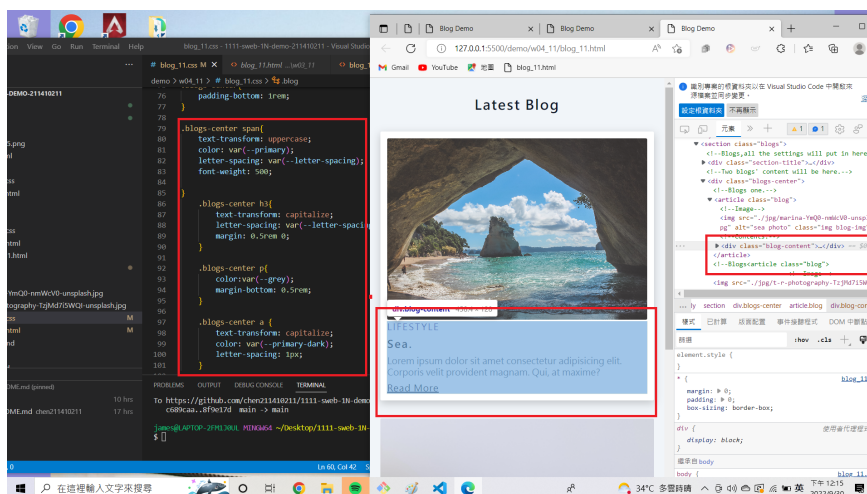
ion View Go Run Terminal Help blog_11.css - 1111-sweb-1N-demo-211410211 - Visual Studio

DEMO-211410211

blog_11.css M | blog_11.html ...\w03_11 | blog_11.html

demo > w04_11 > blog_11.css > .blog

76 padding-bottom: 1rem;
77 }
78
79 .blogs-center span{
80 text-transform: uppercase;
81 color: var(--primary);
82 letter-spacing: var(--letter-spacing);
83 font-weight: 500;
84
85 }
86 .blogs-center h3{
87 text-transform: capitalize;
88 letter-spacing: var(--letter-spacing
89 margin: 0.5rem 0;
90 }
91
92 .blogs-center p{
93 color:var(--grey);
94 margin-bottom: 0.5rem;
95 }
96
97 .blogs-center a {
98 text-transform: capitalize;
99 color: var(--primary-dark);
100 letter-spacing: 1px;
101 }

PROBLEMS OUTPUT DEBUG CONSOLE TERMINAL

To https://github.com/chen211410211/1111-sweb-1N-demo
c689caa..8f9e17d main -> main

james@LAPTOP-2FM13OUL MINGW64 ~/Desktop/1111-sweb-1N-demo
$ []

Ln 60, Col 42

Blog Demo | Blog Demo | Blog Demo

127.0.0.1:5500/demo/w04_11/blog_11.html

Gmail YouTube 地圖 blog_11.html

Latest Blog

div.blog-content 450 × 121

LIFESTYLE
Sea.
Lorem ipsum dolor sit amet consectetur adipisicing elit. Corporis velit provident magnam. Qui, at maxime?
Read More

識別專屬的標頭與項次在 Visual Studio Code 中開啟來源檔案同步變更。
設定相容版本 不再顯示

元素

<section class="blogs">
<!--Blogs,all the settings will put in here
<div class="section-title">...</div>
<!--Two blogs' content will be here.-->
<div class="blogs-center">
<!--Blogs one.-->
<article class="blog">
<!--Image-->
<img src="./jpg/marina-YmQ0-nmWcV0-unspl pg" alt="sea photo" class="img blog-img
<!--Content-->
<div class="blog-content">...</div> == $0
</article>
<!--Blogs<article class="blog">
<img src="./jpg/t-r-photography-TzjMd7i5W

section div.blogs-center article.blog div.blog-con

樣式 已計算 版面配置 事件接聽程式 DOM 中斷點

篩選 :hov .cls

element.style {
}
* { blog_11
margin: 0;
padding: 0;
box-sizing: border-box;
}
div { 使用者代理程式
display: block;
}
繼承自 body
body {

在這裡輸入文字來搜尋 34°C 多雲時晴 英 下午 12:15